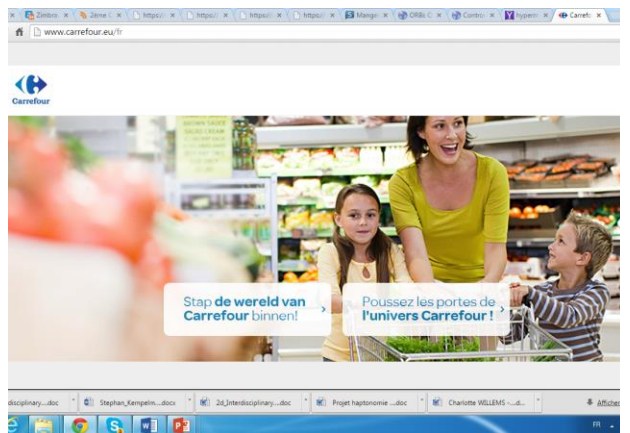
Zimbra | 2ème | https:/ | https:/ | https:/ | https:/ | Mange | ORBi | Contro | hypern | Carrefo

www.carrefour.eu/fr

Carrefour

Stap **de wereld van Carrefour** binnen!

Poussez les portes de **l'univers Carrefour !**

disciplinary....doc | Stephan_Kempelm....docx | 2d_Interdisciplinary....doc | Projet haptonomie ....doc | Charlotte WILLEMS -...d...

Afficher

FR